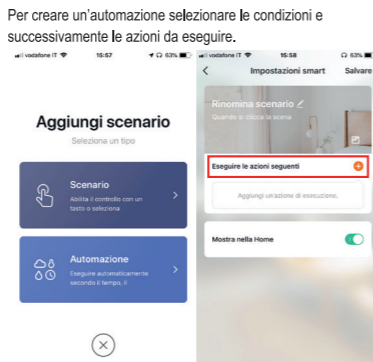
Per creare un'automazione selezionare le condizioni e successivamente le azioni da eseguire.

vodafone IT 15:57 63%

Aggiungi scenario

Seleziona un tipo

Scenario

Abilita il controllo con un tasto o seleziona

Automazione

Eseguire automaticamente secondo il tempo, il

vodafone IT 15:58 63%

Impostazioni smart

Salvare

Rinomina scenario

Quando si clicca la scena

Eseguire le azioni seguenti

Aggiungi un'azione di esecuzione.

Mostra nella Home